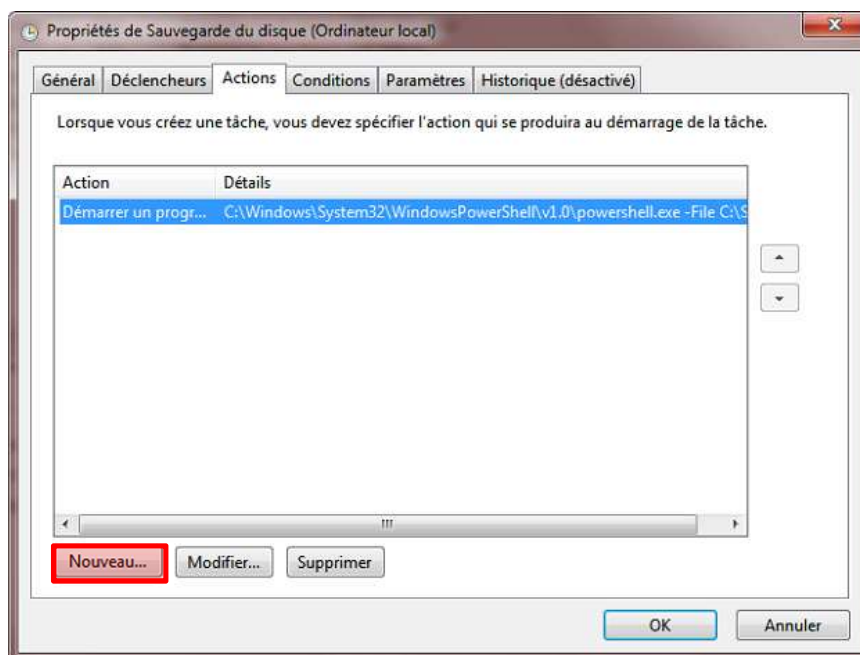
Propriétés de Sauvegarde du disque (Ordinateur local)

Général | Déclencheurs | Actions | Conditions | Paramètres | Historique (désactivé)

Lorsque vous créez une tâche, vous devez spécifier l'action qui se produira au démarrage de la tâche.

| Action | Détails |
|---|---|
| Démarrer un progr... | C:\Windows\System32\WindowsPowerShell\v1.0\powershell.exe -File C:\S |

Nouveau... Modifier... Supprimer

OK Annuler